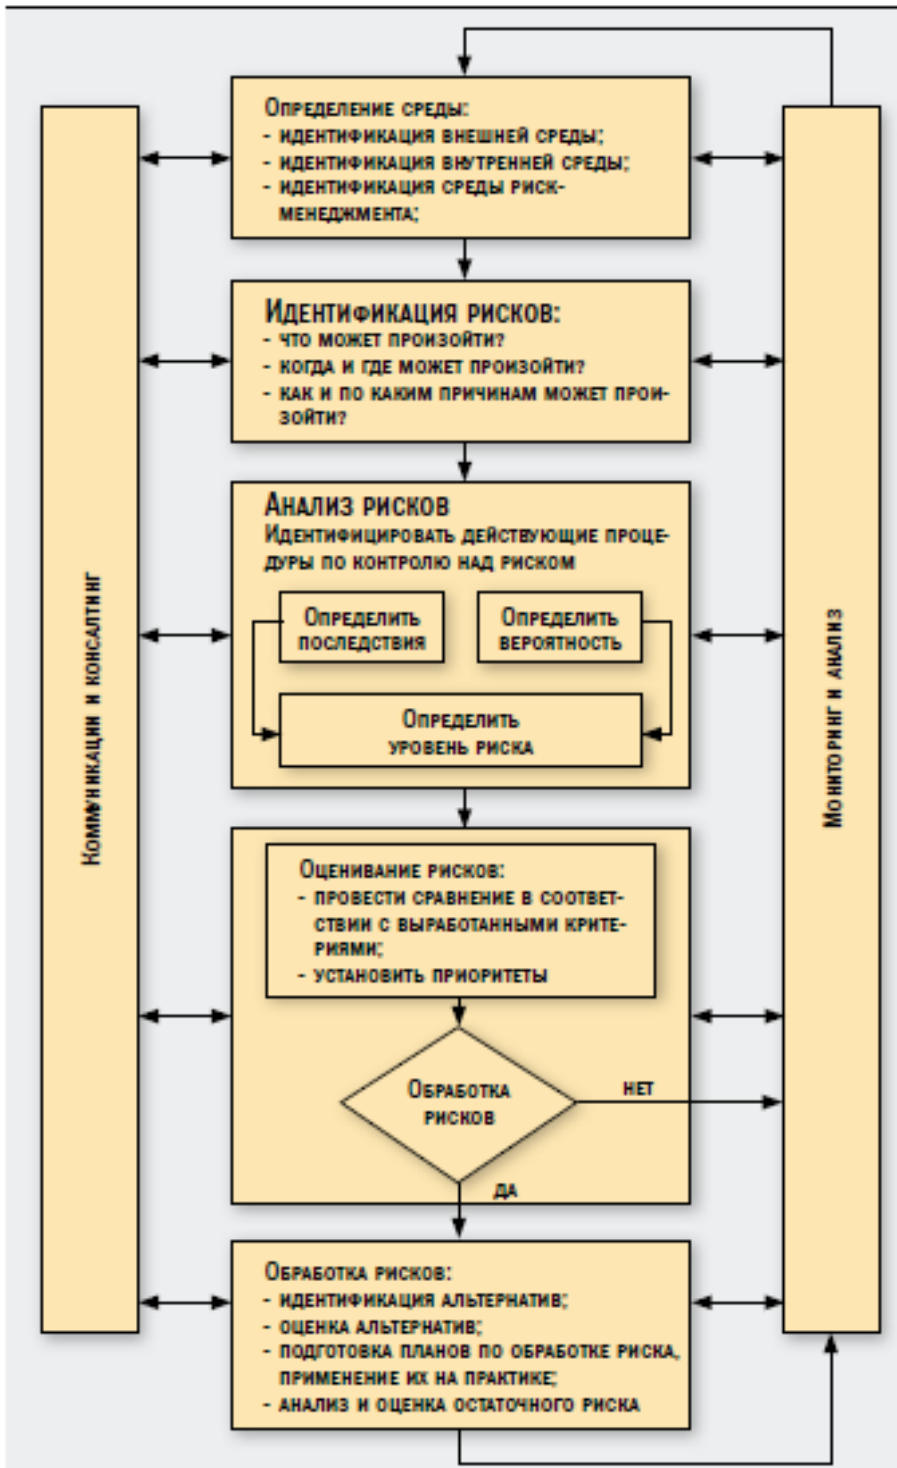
Коммуникации и консалтинг

Определение среды:
- идентификация внешней среды;
- идентификация внутренней среды;
- идентификация среды риск-менеджмента;

Идентификация рисков:
- что может произойти?
- когда и где может произойти?
- как и по каким причинам может произойти?

Анализ рисков
Идентифицировать действующие процедуры по контролю над риском

Определить последствия

Определить вероятность

Определить уровень риска

Оценивание рисков:
- провести сравнение в соответствии с выработанными критериями;
- установить приоритеты

Обработка рисков

нет

да

Обработка рисков:
- идентификация альтернатив;
- оценка альтернатив;
- подготовка планов по обработке риска, применение их на практике;
- анализ и оценка остаточного риска

Мониторинг и анализ